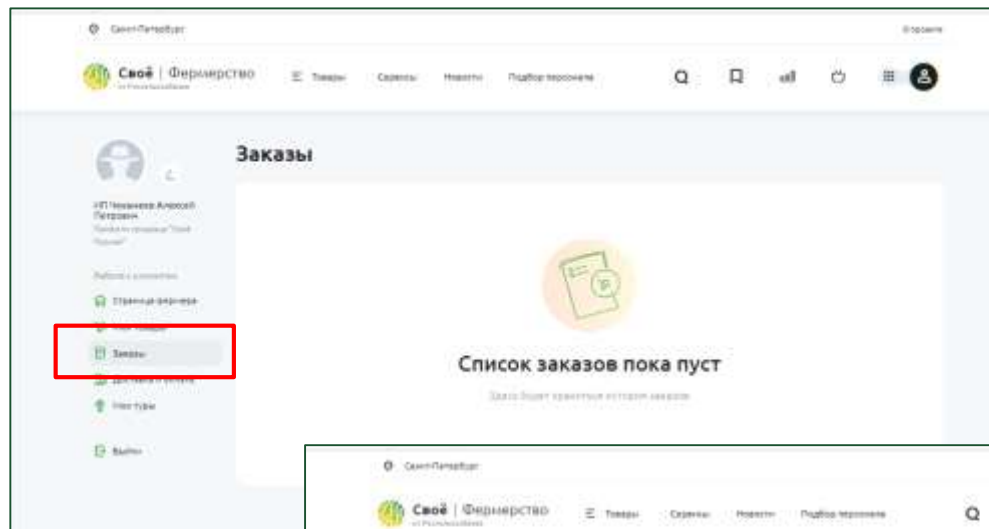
Санкт-Петербург

Своё | Фермерство

Товары Сервисы Новости Подбор персонала

ИП Чемакина Алексей Петрович

Страница фермера

Заказы

Мои туры

Выйти

Заказы

Список заказов пока пуст

Здесь будет храниться история заказов

Санкт-Петербург

Своё | Фермерство

Товары Сервисы Новости Подбор персонала